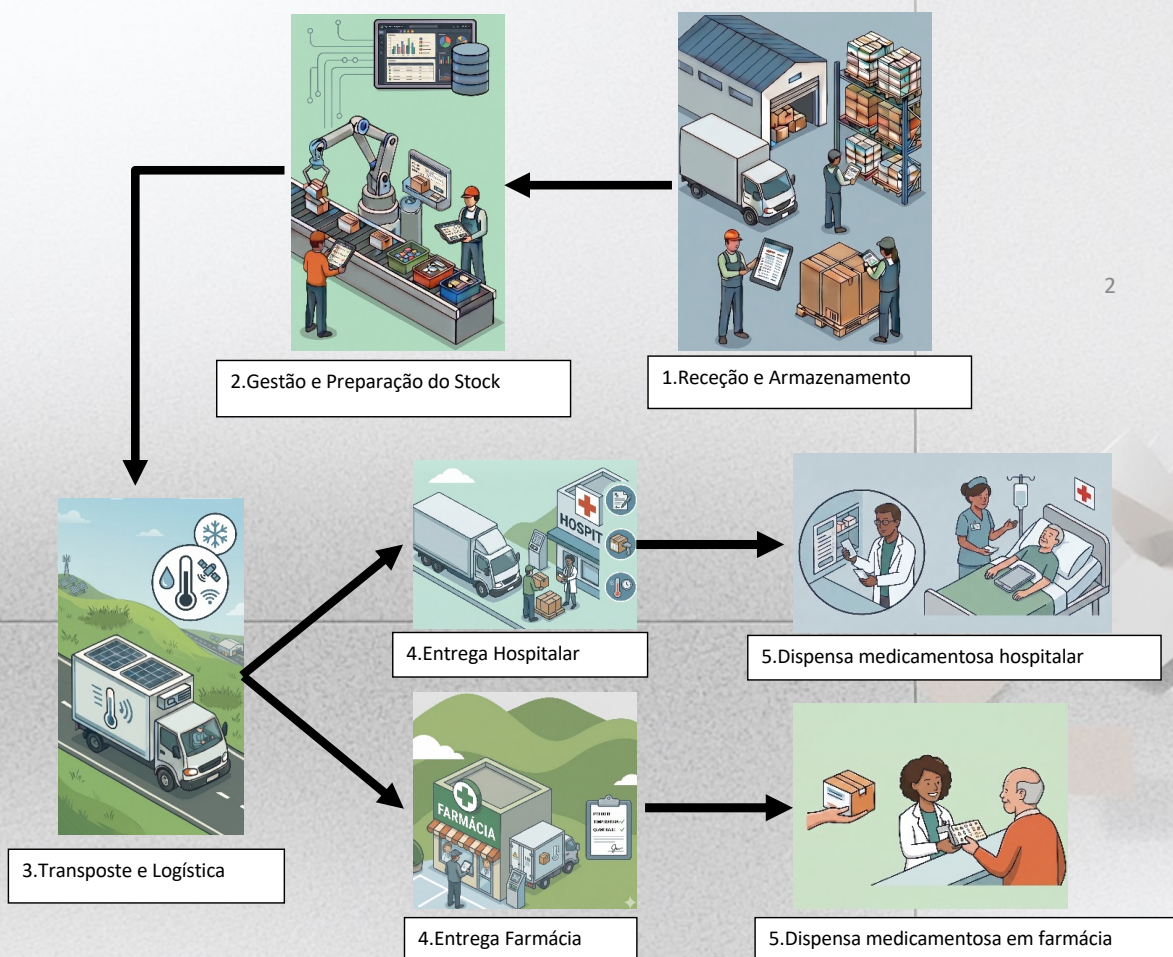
2.Gestão e Preparação do Stock

1.Receção e Armazenamento

2

HOSPIT

4.Entrega Hospitalar

5.Dispensa medicamentosa hospitalar

FARMÁCIA

3.Transposte e Logística

4.Entrega Farmácia

5.Dispensa medicamentosa em farmácia